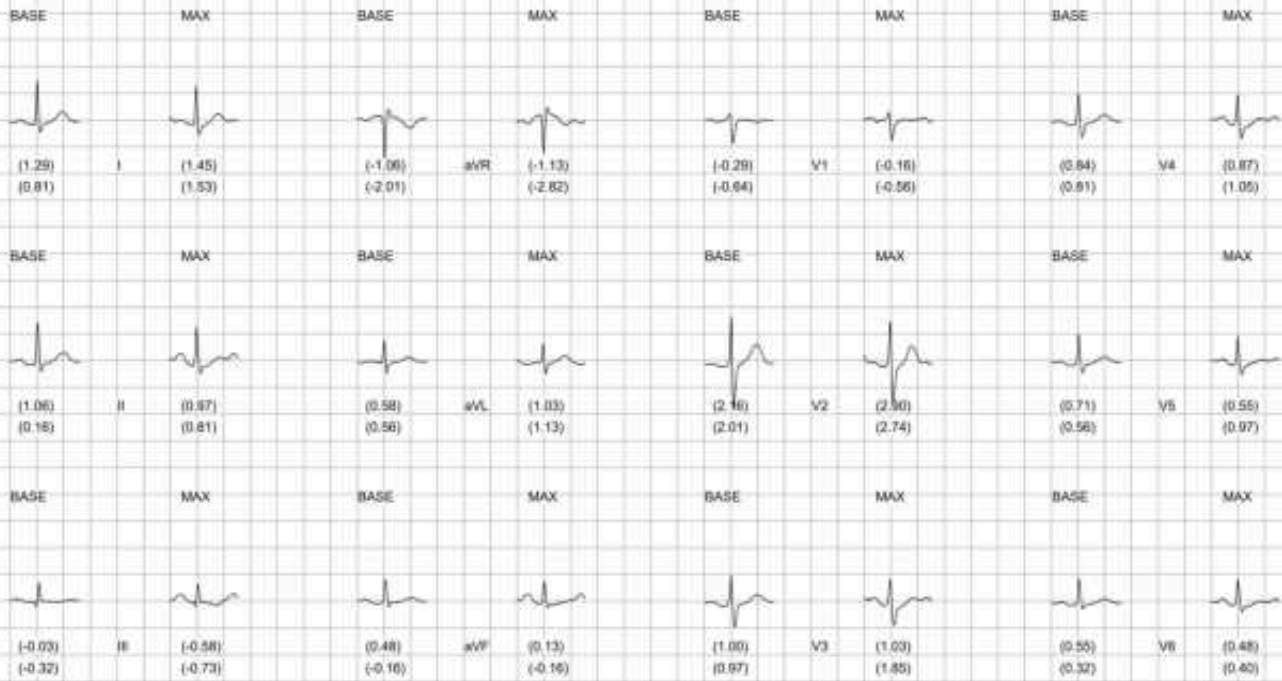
BASE MAX BASE MAX BASE MAX BASE MAX

(1.29) I (1.45) (-1.06) aVR (-1.13) (-0.29) V1 (-0.16) (0.84) V4 (0.87)
(0.81) (1.53) (-2.01) (-2.82) (-0.64) (-0.56) (0.81) (1.05)

BASE MAX BASE MAX BASE MAX BASE MAX

(1.06) II (0.97) (0.58) aVL (1.03) (2.16) V2 (2.90) (0.71) V5 (0.55)
(0.16) (0.81) (0.56) (1.13) (2.01) (2.74) (0.56) (0.97)

BASE MAX BASE MAX BASE MAX BASE MAX

(-0.03) III (-0.58) (0.48) aVF (0.13) (1.00) V3 (1.03) (0.55) V6 (0.48)
(-0.32) (-0.73) (-0.16) (-0.16) (0.97) (1.85) (0.32) (0.40)